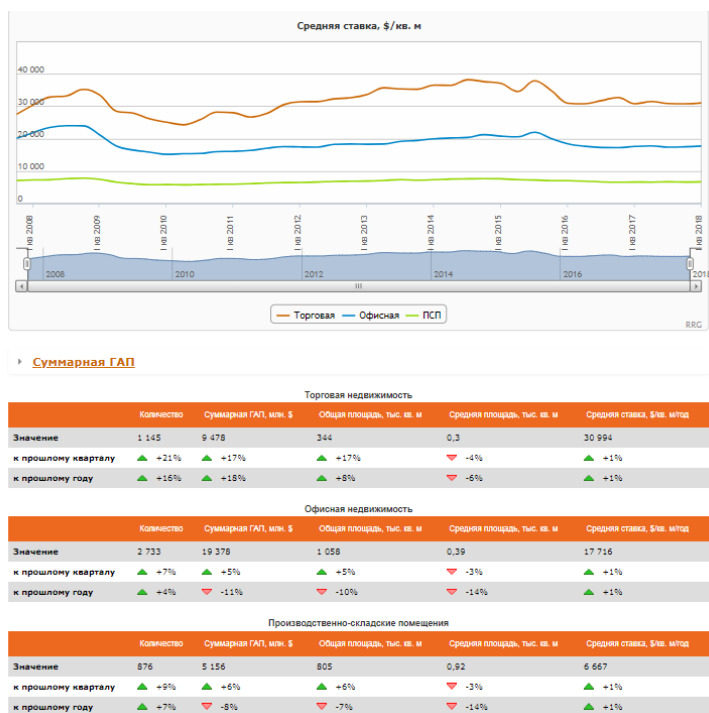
Средняя ставка, $/кв. м

40 000
30 000
20 000
10 000
0

I кв 2008
I кв 2009
I кв 2010
I кв 2011
I кв 2012
I кв 2013
I кв 2014
I кв 2015
I кв 2016
I кв 2017
I кв 2018

2008
2010
2012
2014
2016
2018

III

Торговая
Офисная
ПСП

RRG

Суммарная ГАП

Торговая недвижимость

| | Количество | Суммарная ГАП, млн. $ | Общая площадь, тыс. кв. м | Средняя площадь, тыс. кв. м | Средняя ставка, $/кв. м/год |
|---|---|---|---|---|---|
| Значение | 1 145 | 9 478 | 344 | 0,3 | 30 994 |
| к прошлому кварталу | +21% | +17% | +17% | -4% | +1% |
| к прошлому году | +16% | +18% | +8% | -6% | +1% |

Офисная недвижимость

| | Количество | Суммарная ГАП, млн. $ | Общая площадь, тыс. кв. м | Средняя площадь, тыс. кв. м | Средняя ставка, $/кв. м/год |
|---|---|---|---|---|---|
| Значение | 2 733 | 19 378 | 1 058 | 0,39 | 17 716 |
| к прошлому кварталу | +7% | +5% | +5% | -3% | +1% |
| к прошлому году | +4% | -11% | -10% | -14% | +1% |

Производственно-складские помещения

| | Количество | Суммарная ГАП, млн. $ | Общая площадь, тыс. кв. м | Средняя площадь, тыс. кв. м | Средняя ставка, $/кв. м/год |
|---|---|---|---|---|---|
| Значение | 876 | 5 156 | 805 | 0,92 | 6 667 |
| к прошлому кварталу | +9% | +6% | +6% | -3% | +1% |
| к прошлому году | +7% | -8% | -7% | -14% | +1% |